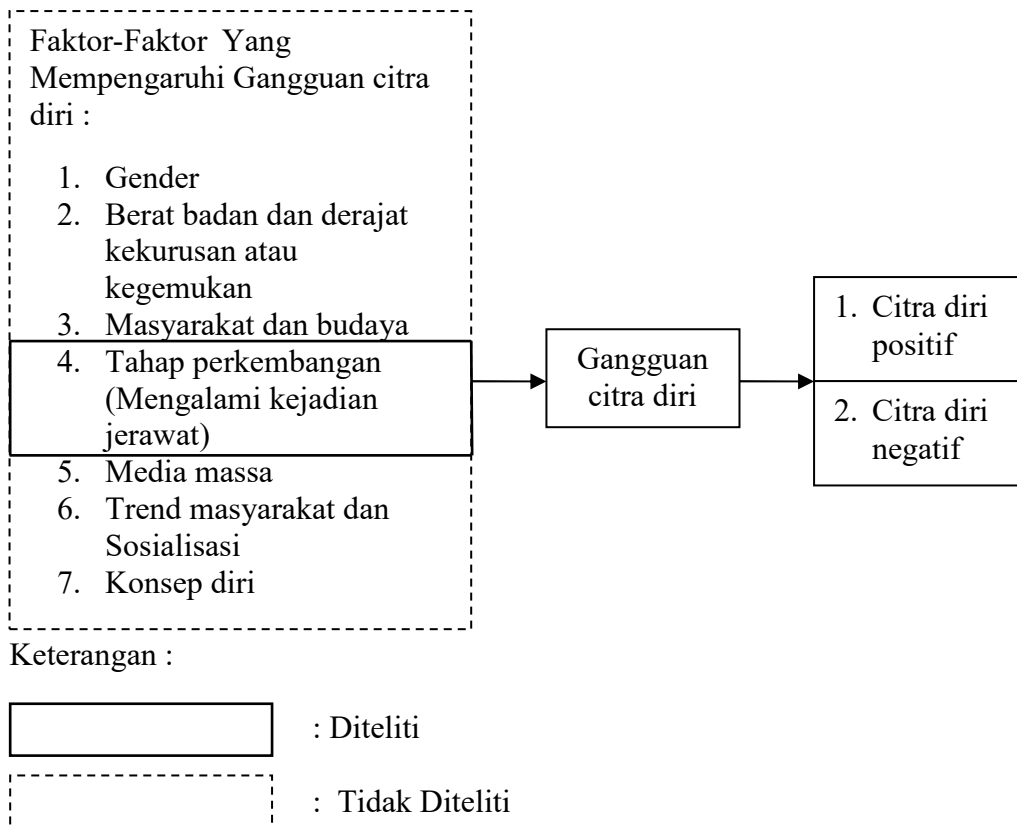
Faktor-Faktor Yang Mempengaruhi Gangguan citra diri :

1. Gender
2. Berat badan dan derajat kekurusan atau kegemukan
3. Masyarakat dan budaya
4. Tahap perkembangan (Mengalami kejadian jerawat)
5. Media massa
6. Trend masyarakat dan Sosialisasi
7. Konsep diri

Gangguan citra diri

1. Citra diri positif
2. Citra diri negatif

Keterangan :

: Diteliti

: Tidak Diteliti